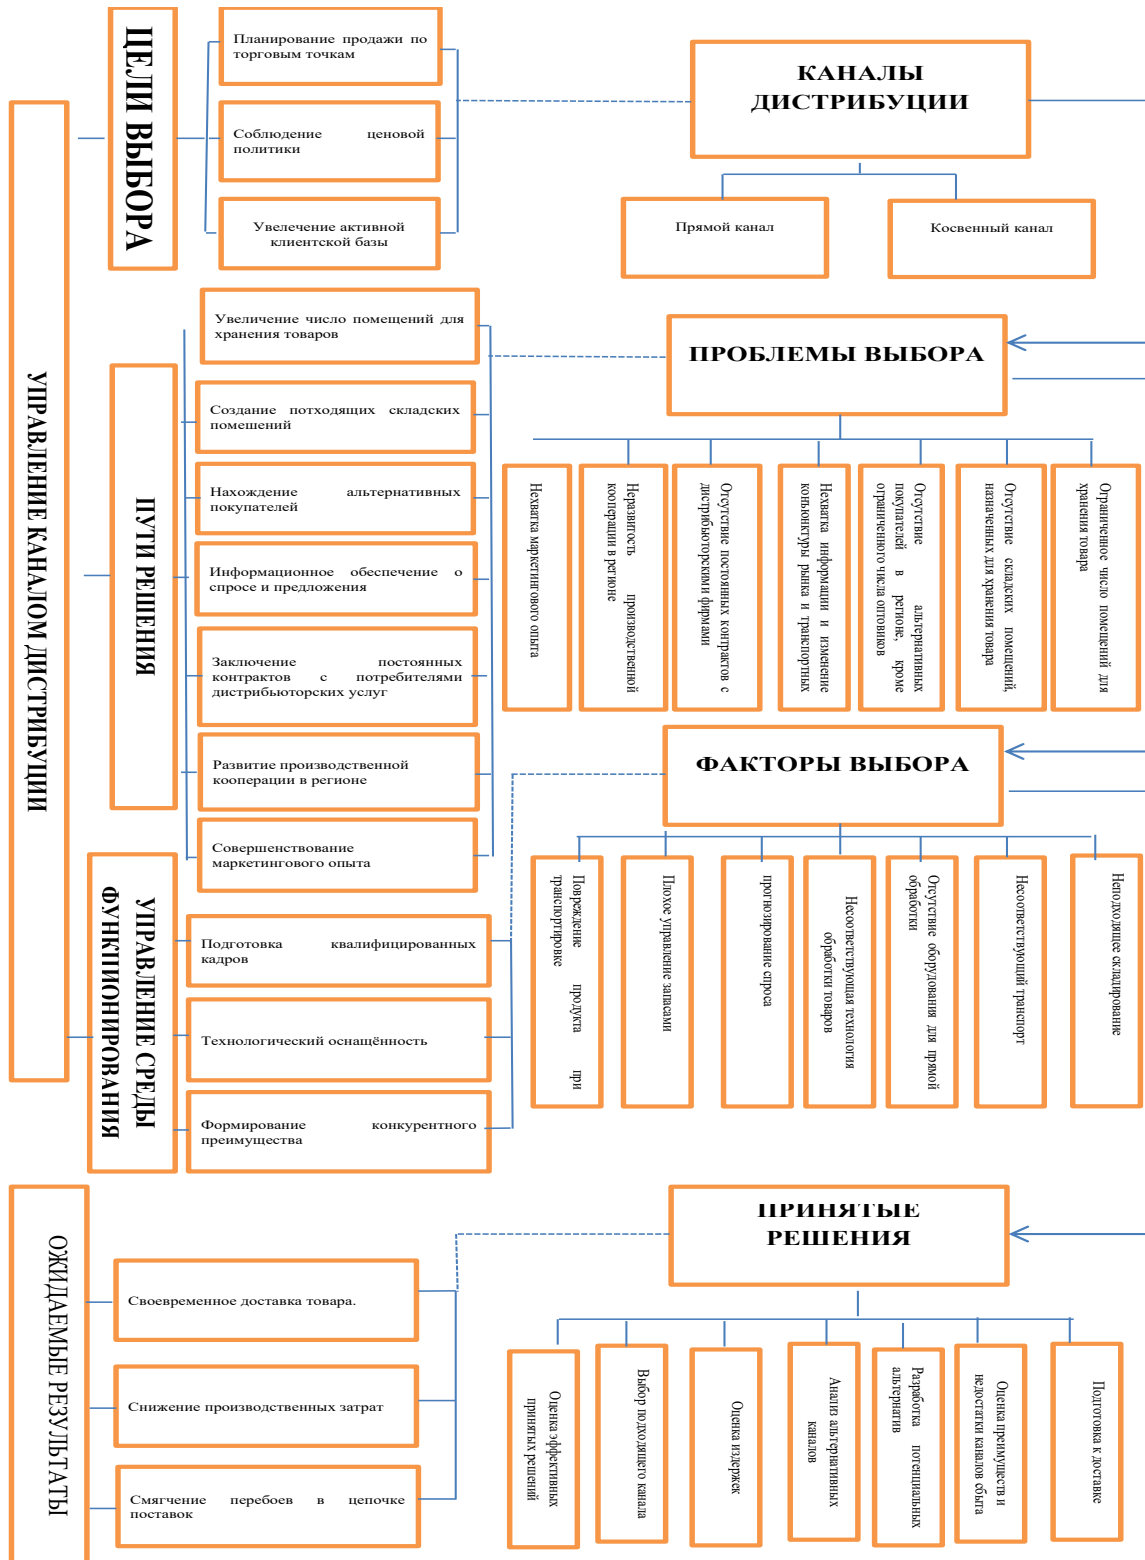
УПРАВЛЕНИЕ КАНАЛОМ ДИСТРИБУЦИИ

ЦЕЛИ ВЫБОРА

Планирование продажи по торговым точкам

Соблюдение ценовой политики

Увелечение активной клиентской базы

КАНАЛЫ ДИСТРИБУЦИИ

Прямой канал

Косвенный канал

ПУТИ РЕШЕНИЯ

Увеличение число помещений для хранения товаров

Создание потходящих складских помещений

Нахождение альтернативных покупателей

Информационное обеспечение о спросе и предложения

Заключение постоянных контрактов с потребителями дистрибьюторских услуг

Развитие производственной кооперации в регионе

Совершенствование маркетингового опыта

ПРОБЛЕМЫ ВЫБОРА

Нехватка маркетингового опыта

Неразвитость производственной кооперации в регион

Отсутствие постоянных контрактов с дистрибьюторскими фирмами

Нехватка информации и изменение коньюнктуры рынка и транспортных

Отсутствие альтернативных покупателей в регионе, кроме ограниченного числа оптовиков

Отсутствие складских помещений, назначенных для хранения товара

Ограниченное число помещений для хранения товара

УПРАВЛЕНИЕ СРЕДЫ ФУНКЦИОНИРОВАНИЯ

Подготовка квалифицированных кадров

Технологический оснащённость

Формирование конкурентного преимущества

ФАКТОРЫ ВЫБОРА

Повреждение продукта при транспортировке

Плохое управление запасами

прогнозирование спроса

Несоответствующая технология обработки товаров

Отсутствие оборудования для прямой обработки

Несоответствующий транспорт

Неподходящее складирование

ОЖИДАЕМЫЕ РЕЗУЛЬТАТЫ

Своевременное доставка товара.

Снижение производственных затрат

Смягчение перебоев в цепочке поставок

ПРИНЯТЫЕ РЕШЕНИЯ

Оценка эффективных принятых решений

Выбор подходящего канала

Оценка издержек

Анализ альтернативных каналов

Разработка потенциальных альтернатив

Оценка преимуществ и недостатки каналов сбыта

Подготовка к доставке